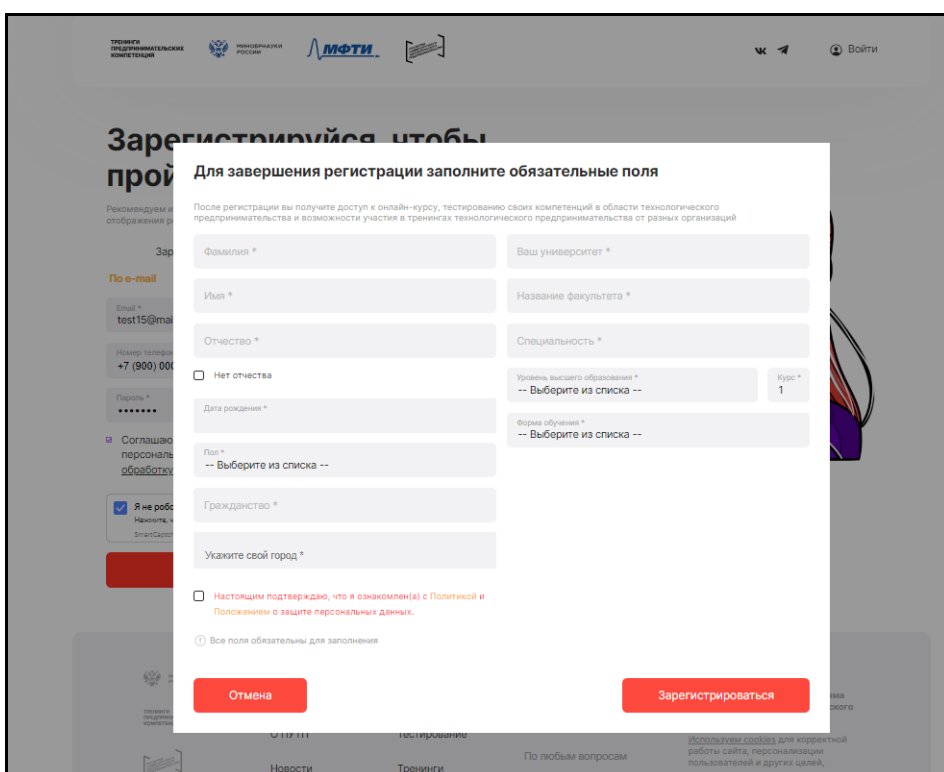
ТРЕНИНГИ ПРЕДПРИНИМАТЕЛЬСКИХ КОМПЕТЕНЦИЙ

МИНОБРНАУКИ РОССИИ

МФТИ

Войти

Зарегистрируйся, чтобы прой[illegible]

Рекомендуем и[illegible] отображения р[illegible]

Зар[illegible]

По e-mail

Email *
test15@mai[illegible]

Номер телефон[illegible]
+7 (900) 000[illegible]

Пароль *
•••••••

Соглашаю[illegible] персональ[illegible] обработку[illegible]

Я не робо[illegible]
Нажмите, ч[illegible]
SmartCaptch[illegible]

Для завершения регистрации заполните обязательные поля

После регистрации вы получите доступ к онлайн-курсу, тестированию своих компетенций в области технологического предпринимательства и возможности участия в тренингах технологического предпринимательства от разных организаций

Фамилия *

Имя *

Отчество *

Нет отчества

Дата рождения *

Пол *
-- Выберите из списка --

Гражданство *

Укажите свой город *

Ваш университет *

Название факультета *

Специальность *

Уровень высшего образования *
-- Выберите из списка --

Курс *
1

Форма обучения *
-- Выберите из списка --

Настоящим подтверждаю, что я ознакомлен(а) с Политикой и Положением о защите персональных данных.

Все поля обязательны для заполнения

Отмена

Зарегистрироваться

О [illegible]

Тестирование

По любым вопросам

Новости

Тренинги

Используем cookies для корректной работы сайта, персонализации пользователей и других целей,

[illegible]ма
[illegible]ского